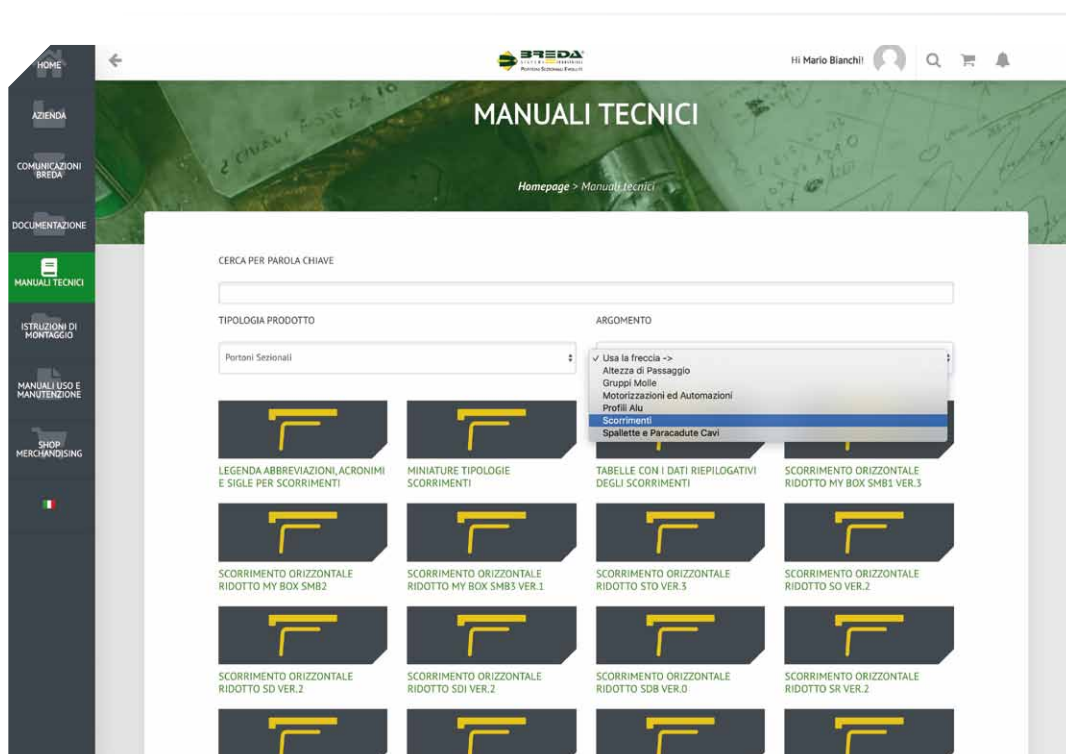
HOME

AZIENDA

COMUNICAZIONI BREDA

DOCUMENTAZIONE

MANUALI TECNICI

ISTRUZIONI DI MONTAGGIO

MANUALI USO E MANUTENZIONE

SHOP MERCHANDISING

BREDA
Portoni Sezionali Evoluti

Hi Mario Bianchi!

MANUALI TECNICI

Homepage > Manuali tecnici

CERCA PER PAROLA CHIAVE

TIPOLOGIA PRODOTTO

Portoni Sezionali

ARGOMENTO

✓ Usa la freccia ->
Altezza di Passaggio
Gruppi Molle
Motorizzazioni ed Automazioni
Profili Alu
Scorrimenti
Spallette e Paracadute Cavi

LEGENDA ABBREVIAZIONI, ACRONIMI E SIGLE PER SCORRIMENTI

MINIATURE TIPOLOGIE SCORRIMENTI

TABELLE CON I DATI RIEPILOGATIVI DEGLI SCORRIMENTI

SCORRIMENTO ORIZZONTALE RIDOTTO MY BOX SMB1 VER.3

SCORRIMENTO ORIZZONTALE RIDOTTO MY BOX SMB2

SCORRIMENTO ORIZZONTALE RIDOTTO MY BOX SMB3 VER.1

SCORRIMENTO ORIZZONTALE RIDOTTO STO VER.3

SCORRIMENTO ORIZZONTALE RIDOTTO SO VER.2

SCORRIMENTO ORIZZONTALE RIDOTTO SD VER.2

SCORRIMENTO ORIZZONTALE RIDOTTO SDI VER.2

SCORRIMENTO ORIZZONTALE RIDOTTO SDB VER.0

SCORRIMENTO ORIZZONTALE RIDOTTO SR VER.2